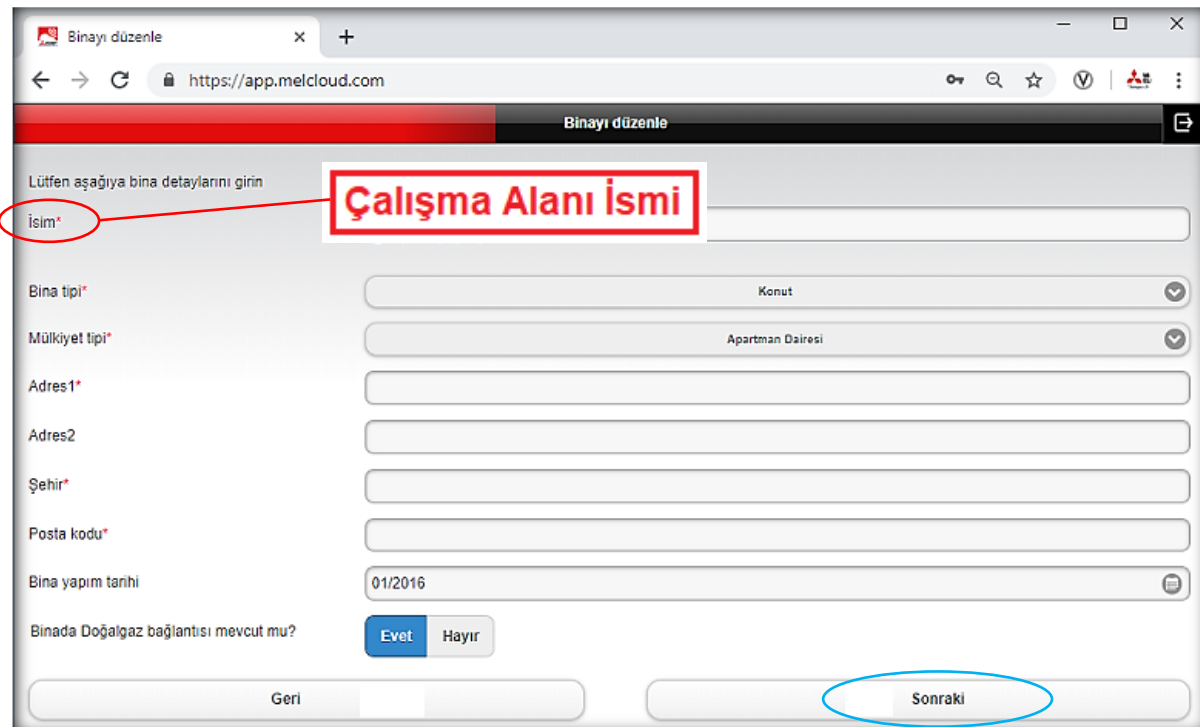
Binayı düzenle
https://app.melcloud.com

Binayı düzenle

Lütfen aşağıya bina detaylarını girin

Çalışma Alanı İsmi

İsim*

Bina tipi* Konut

Mülkiyet tipi* Apartman Dairesi

Adres1*

Adres2

Şehir*

Posta kodu*

Bina yapım tarihi 01/2016

Binada Doğalgaz bağlantısı mevcut mu? Evet Hayır

Geri

Sonraki